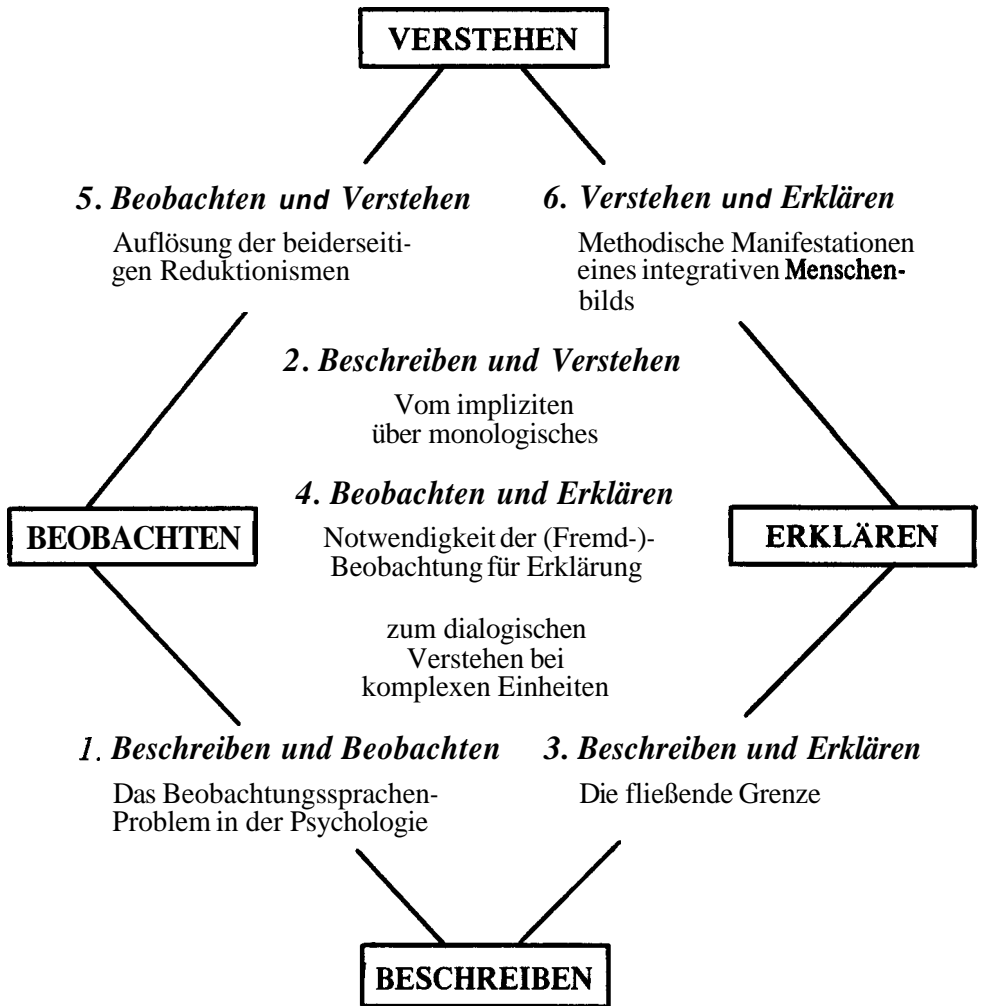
VERSTEHEN

*5. Beobachten und Verstehen*

Auflösung der beiderseitigen Reduktionismen

*6. Verstehen und Erklären*

Methodische Manifestationen eines integrativen Menschenbilds

*2. Beschreiben und Verstehen*

Vom impliziten über monologisches

*4. Beobachten und Erklären*

BEOBACHTEN

Notwendigkeit der (Fremd-)-Beobachtung für Erklärung

ERKLÄREN

zum dialogischen Verstehen bei komplexen Einheiten

*1. Beschreiben und Beobachten*

Das Beobachtungssprachen-Problem in der Psychologie

*3. Beschreiben und Erklären*

Die fließende Grenze

BESCHREIBEN